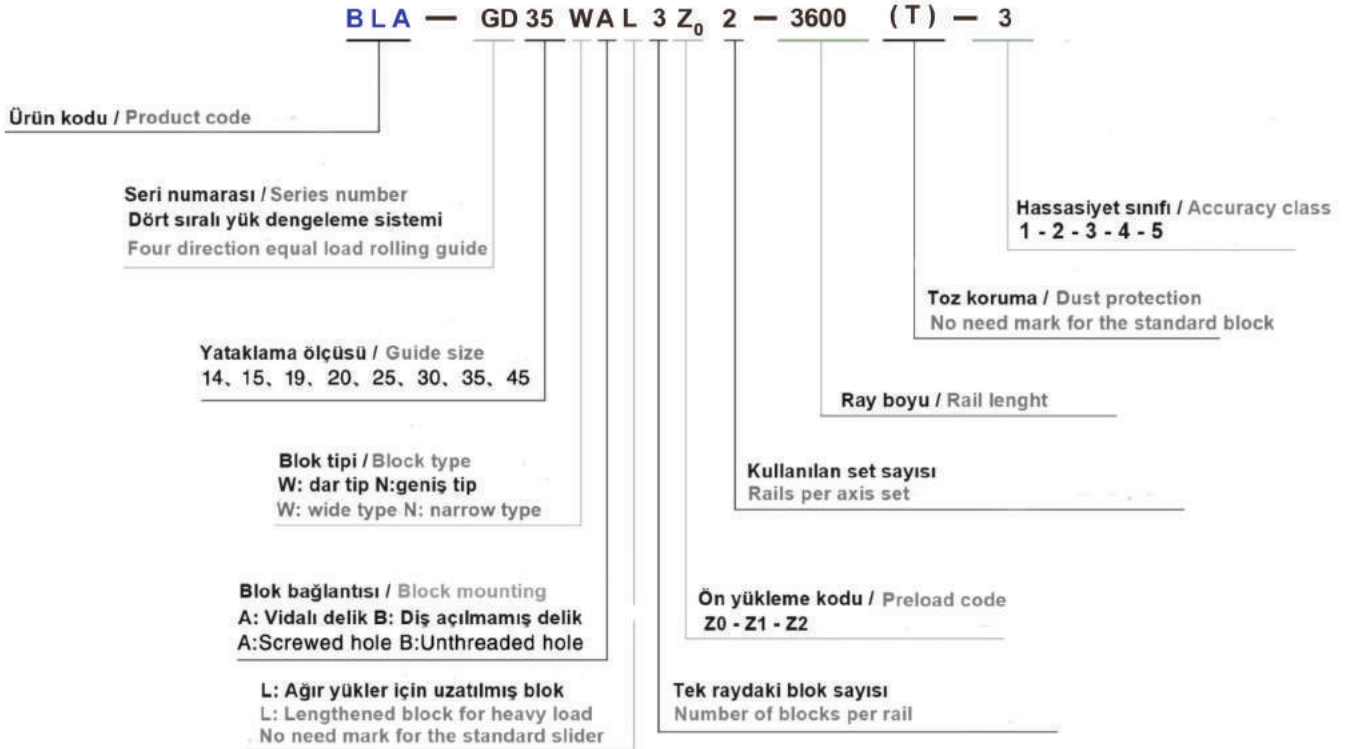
BLA — GD 35 WA L 3 $Z_0$ 2 — 3600 (T) — 3

Ürün kodu / Product code

Seri numarası / Series number
Dört sıralı yük dengeleme sistemi
Four direction equal load rolling guide

Hassasiyet sınıfı / Accuracy class
1 - 2 - 3 - 4 - 5

Toz koruma / Dust protection
No need mark for the standard block

Yataklama ölçüsü / Guide size
14、15、19、20、25、30、35、45

Ray boyu / Rail lenght

Blok tipi / Block type
W: dar tip N:geniş tip
W: wide type N: narrow type

Kullanılan set sayısı
Rails per axis set

Blok bağlantısı / Block mounting
A: Vidalı delik B: Diş açılmamış delik
A:Screwed hole B:Unthreaded hole

Ön yükleme kodu / Preload code
Z0 - Z1 - Z2

L: Ağır yükler için uzatılmış blok
L: Lengthened block for heavy load
No need mark for the standard slider

Tek raydaki blok sayısı
Number of blocks per rail